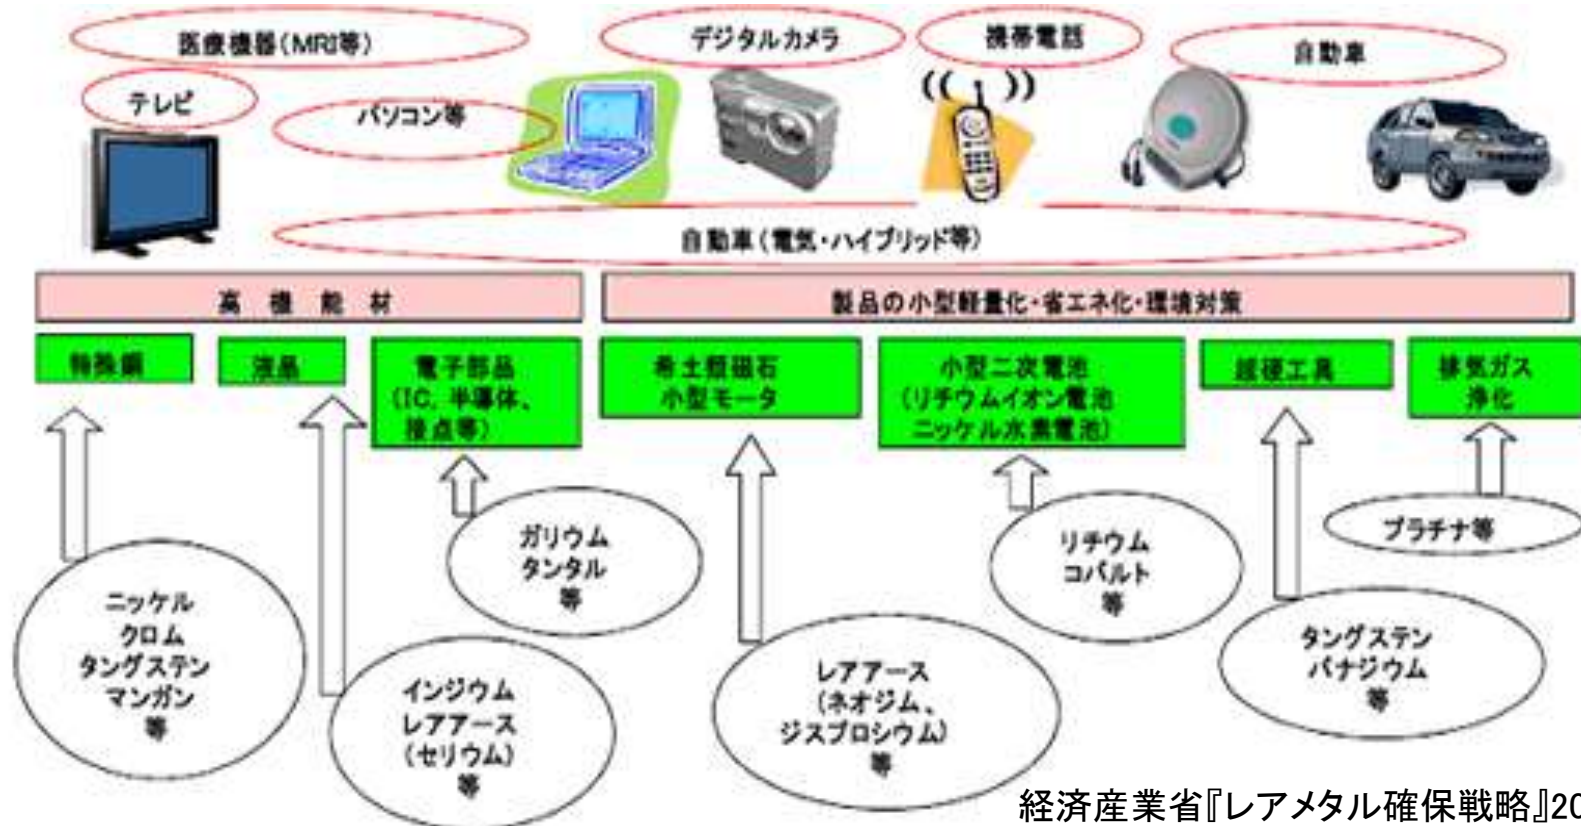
医療機器(MRI等)

デジタルカメラ

携帯電話

自動車

テレビ

パソコン等

自動車(電気・ハイブリッド等)

高機能材

製品の小型軽量化・省エネ化・環境対策

特殊鋼

液晶

電子部品 (IC、半導体、接点等)

希土類磁石 小型モータ

小型二次電池 (リチウムイオン電池 ニッケル水素電池)

超硬工具

排気ガス浄化

ガリウム タンタル 等

リチウム コバルト 等

プラチナ等

ニッケル クロム タングステン マンガン 等

インジウム レアアース (セリウム) 等

レアアース (ネオジム、ジスプロシウム) 等

タングステン バナジウム 等

経済産業省『レアメタル確保戦略』20